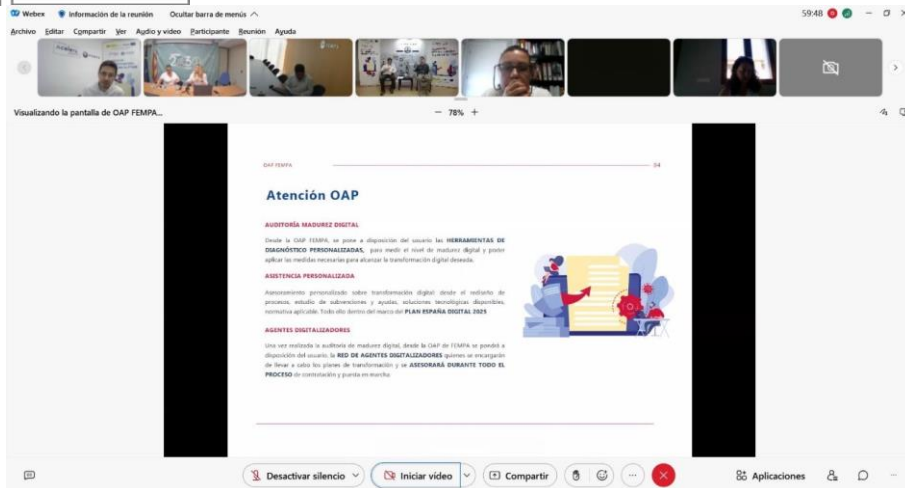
Webex   Información de la reunión   Ocultar barra de menús

59:48

Archivo  Editar  Compartir  Ver  Audio y vídeo  Participante  Reunión  Ayuda

Visualizando la pantalla de OAP FEMPA...

— 78% +

OAP FEMPA

04

Atención OAP

AUDITORÍA MADUREZ DIGITAL

Desde la OAP FEMPA, se pone a disposición del usuario las HERRAMIENTAS DE DIAGNÓSTICO PERSONALIZADAS, para medir el nivel de madurez digital y poder aplicar las medidas necesarias para alcanzar la transformación digital deseada.

ASISTENCIA PERSONALIZADA

Asesoramiento personalizado sobre transformación digital: desde el rediseño de procesos, estudio de subvenciones y ayudas, soluciones tecnológicas disponibles, normativa aplicable. Todo ello dentro del marco del PLAN ESPAÑA DIGITAL 2025

AGENTES DIGITALIZADORES

Una vez realizada la auditoría de madurez digital, desde la OAP de FEMPA se pondrá a disposición del usuario, la RED DE AGENTES DIGITALIZADORES quienes se encargarán de llevar a cabo los planes de transformación y se ASESORARÁ DURANTE TODO EL PROCESO de contratación y puesta en marcha.

Desactivar silencio   Iniciar vídeo   Compartir   Aplicaciones